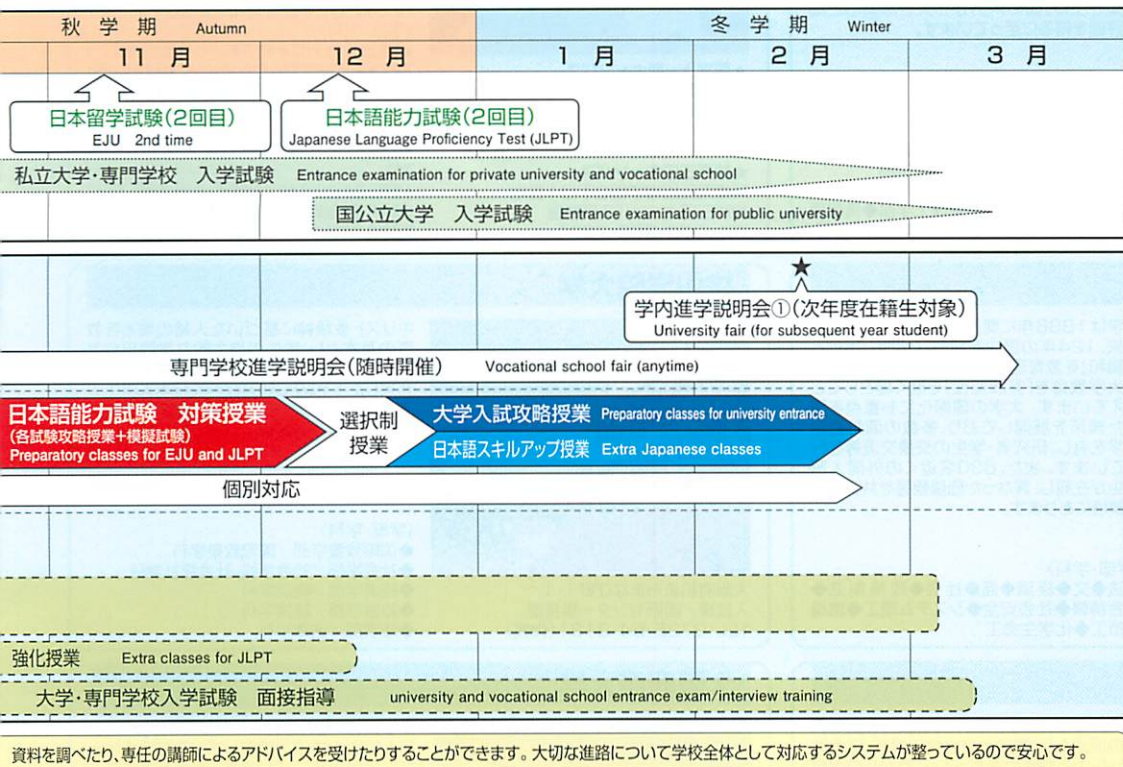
| 秋 学 期 Autumn | | 冬 学 期 Winter | | |
|---|---|---|---|---|
| 11 月 | 12 月 | 1 月 | 2 月 | 3 月 |

日本留学試験（2回目）
EJU 2nd time

日本語能力試験（2回目）
Japanese Language Proficiency Test (JLPT)

私立大学・専門学校 入学試験 Entrance examination for private university and vocational school

国公立大学 入学試験 Entrance examination for public university

★
学内進学説明会①（次年度在籍生対象）
University fair (for subsequent year student)

専門学校進学説明会（随時開催） Vocational school fair (anytime)

日本語能力試験 対策授業
（各試験攻略授業＋模擬試験）
Preparatory classes for EJU and JLPT

選択制授業

大学入試攻略授業 Preparatory classes for university entrance

日本語スキルアップ授業 Extra Japanese classes

個別対応

強化授業 Extra classes for JLPT

大学・専門学校入学試験 面接指導 university and vocational school entrance exam/interview training

資料を調べたり、専任の講師によるアドバイスを受けたりすることができます。大切な進路について学校全体として対応するシステムが整っているので安心です。